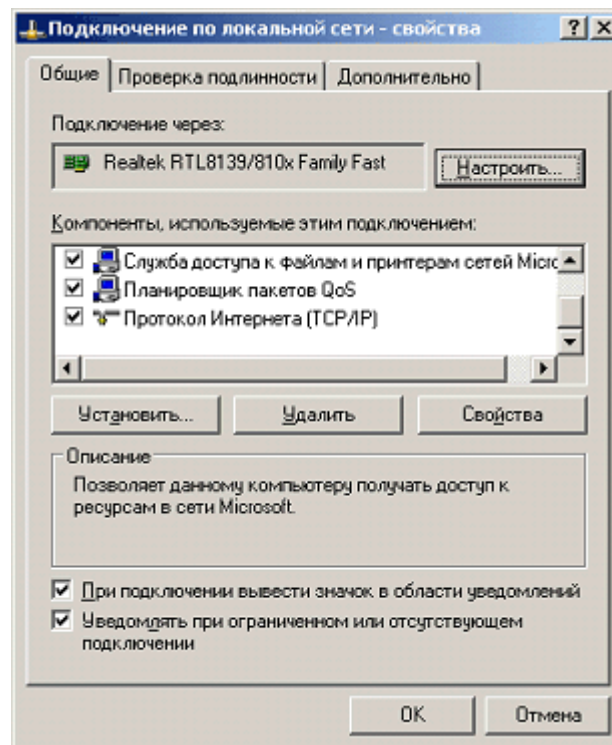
Подключение по локальной сети - свойства ? X

Общие | Проверка подлинности | Дополнительно

Подключение через:

Realtek RTL8139/810x Family Fast

Настроить...

Компоненты, используемые этим подключением:

Служба доступа к файлам и принтерам сетей Micro

Планировщик пакетов QoS

Протокол Интернета (TCP/IP)

Установить...

Удалить

Свойства

Описание

Позволяет данному компьютеру получать доступ к ресурсам в сети Microsoft.

При подключении вывести значок в области уведомлений

Уведомлять при ограниченном или отсутствующем подключении

OK

Отмена